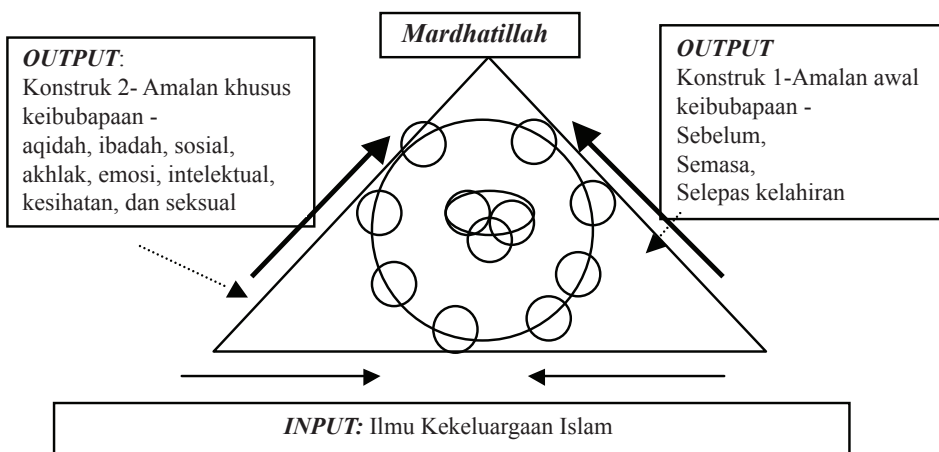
*Mardhatillah*

*OUTPUT*:
Konstruk 2- Amalan khusus keibubapaan -
aqidah, ibadah, sosial, akhlak, emosi, intelektual, kesihatan, dan seksual

*OUTPUT*
Konstruk 1-Amalan awal keibubapaan -
Sebelum,
Semasa,
Selepas kelahiran

*INPUT:* Ilmu Kekeluargaan Islam